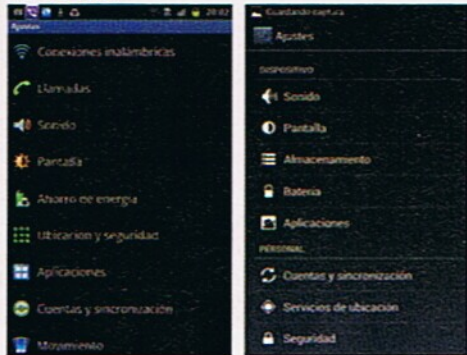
20:02
Ajustes
Conexiones inalámbricas
Llamadas
Sonido
Pantalla
Ahorro de energía
Ubicación y seguridad
Aplicaciones
Cuentas y sincronización
Movimiento

Guardando captura
Ajustes
DISPOSITIVO
Sonido
Pantalla
Almacenamiento
Batería
Aplicaciones
PERSONAL
Cuentas y sincronización
Servicios de ubicación
Seguridad